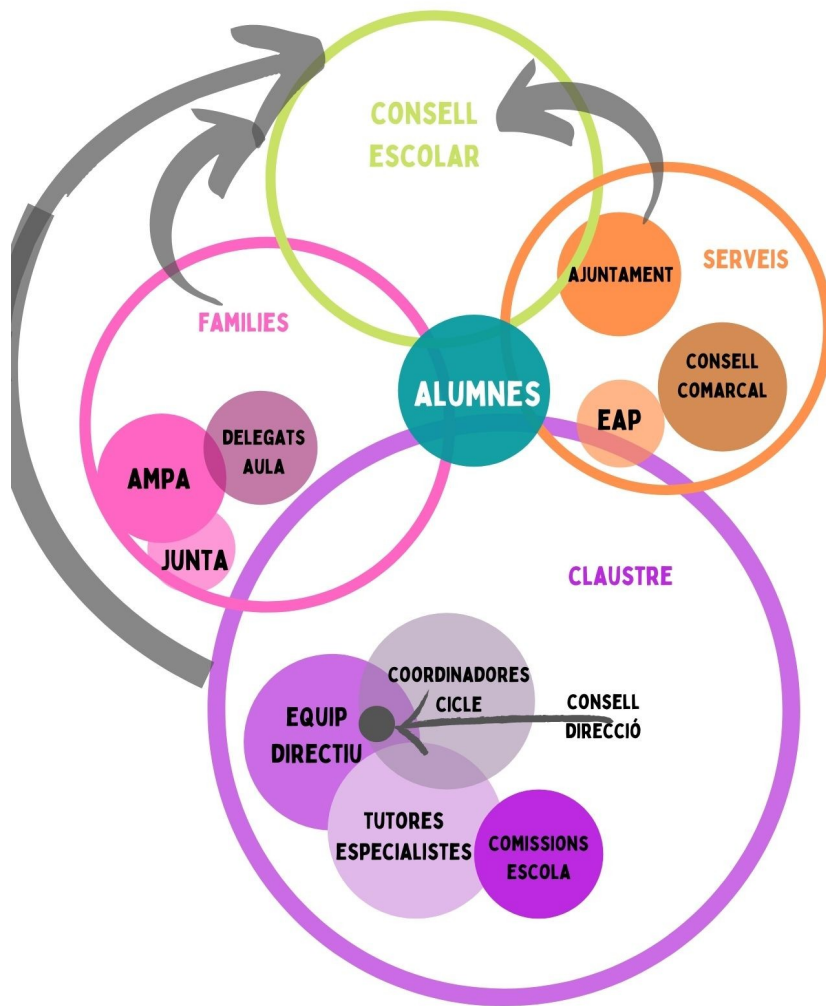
CONSELL ESCOLAR

SERVEIS

AJUNTAMENT

FAMILIES

CONSELL COMARCAL

ALUMNES

EAP

DELEGATS AULA

AMPA

JUNTA

CLAUSTRE

COORDINADORES CICLE

CONSELL DIRECCIÓ

EQUIP DIRECTIU

TUTORES ESPECIALISTES

COMISSIONS ESCOLA